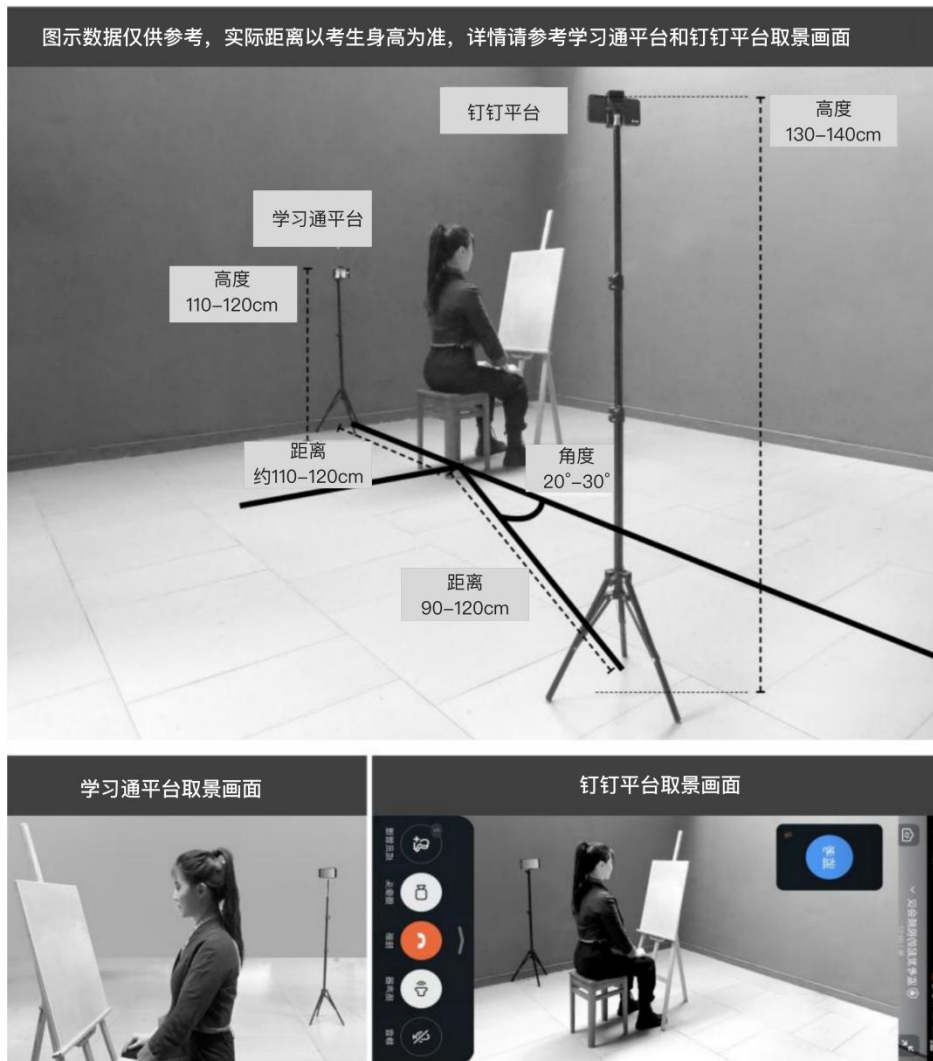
图示数据仅供参考，实际距离以考生身高为准，详情请参考学习通平台和钉钉平台取景画面

钉钉平台

高度
130-140cm

学习通平台

高度
110-120cm

距离
约110-120cm

角度
20°-30°

距离
90-120cm

学习通平台取景画面

钉钉平台取景画面

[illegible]

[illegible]

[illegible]

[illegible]

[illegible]

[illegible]